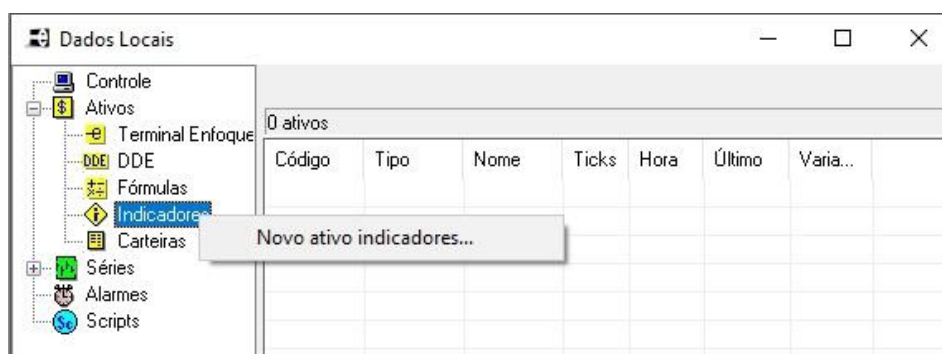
Dados Locais

Controle
Ativos
Terminal Enfoque
DDE DDE
Fórmulas
Indicadores
Carteiras
Séries
Alarmes
Scripts

0 ativos

| Código | Tipo | Nome | Ticks | Hora | Último | Varia... |
|---|---|---|---|---|---|---|

Novo ativo indicadores...